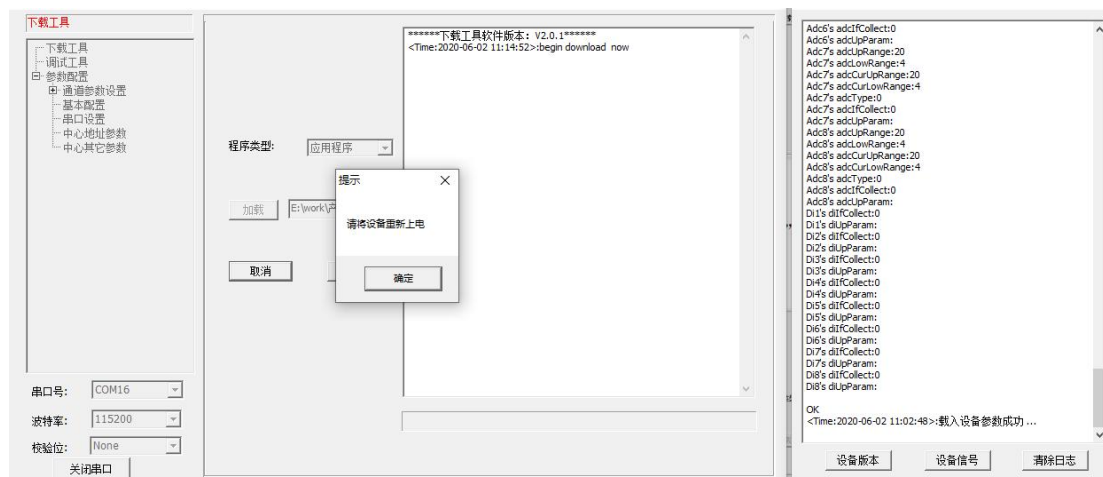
下载工具

下载工具
调试工具
参数配置
通道参数设置
基本配置
串口设置
中心地址参数
中心其它参数

程序类型: 应用程序

加载 E:\work\产

取消

提示
请将设备重新上电
确定

******下载工具软件版本: V2.0.1******
<Time:2020-06-02 11:14:52>:begin download now

串口号: COM16
波特率: 115200
校验位: None
关闭串口

Adc6's adcIfCollect:0
Adc6's adcUpParam:
Adc7's adcUpRange:20
Adc7's adcLowRange:4
Adc7's adcCurUpRange:20
Adc7's adcCurLowRange:4
Adc7's adcType:0
Adc7's adcIfCollect:0
Adc7's adcUpParam:
Adc8's adcUpRange:20
Adc8's adcLowRange:4
Adc8's adcCurUpRange:20
Adc8's adcCurLowRange:4
Adc8's adcType:0
Adc8's adcIfCollect:0
Adc8's adcUpParam:
Di1's diIfCollect:0
Di1's diUpParam:
Di2's diIfCollect:0
Di2's diUpParam:
Di3's diIfCollect:0
Di3's diUpParam:
Di4's diIfCollect:0
Di4's diUpParam:
Di5's diIfCollect:0
Di5's diUpParam:
Di6's diIfCollect:0
Di6's diUpParam:
Di7's diIfCollect:0
Di7's diUpParam:
Di8's diIfCollect:0
Di8's diUpParam:

OK
<Time:2020-06-02 11:02:48>:载入设备参数成功...

设备版本 设备信号 清除日志